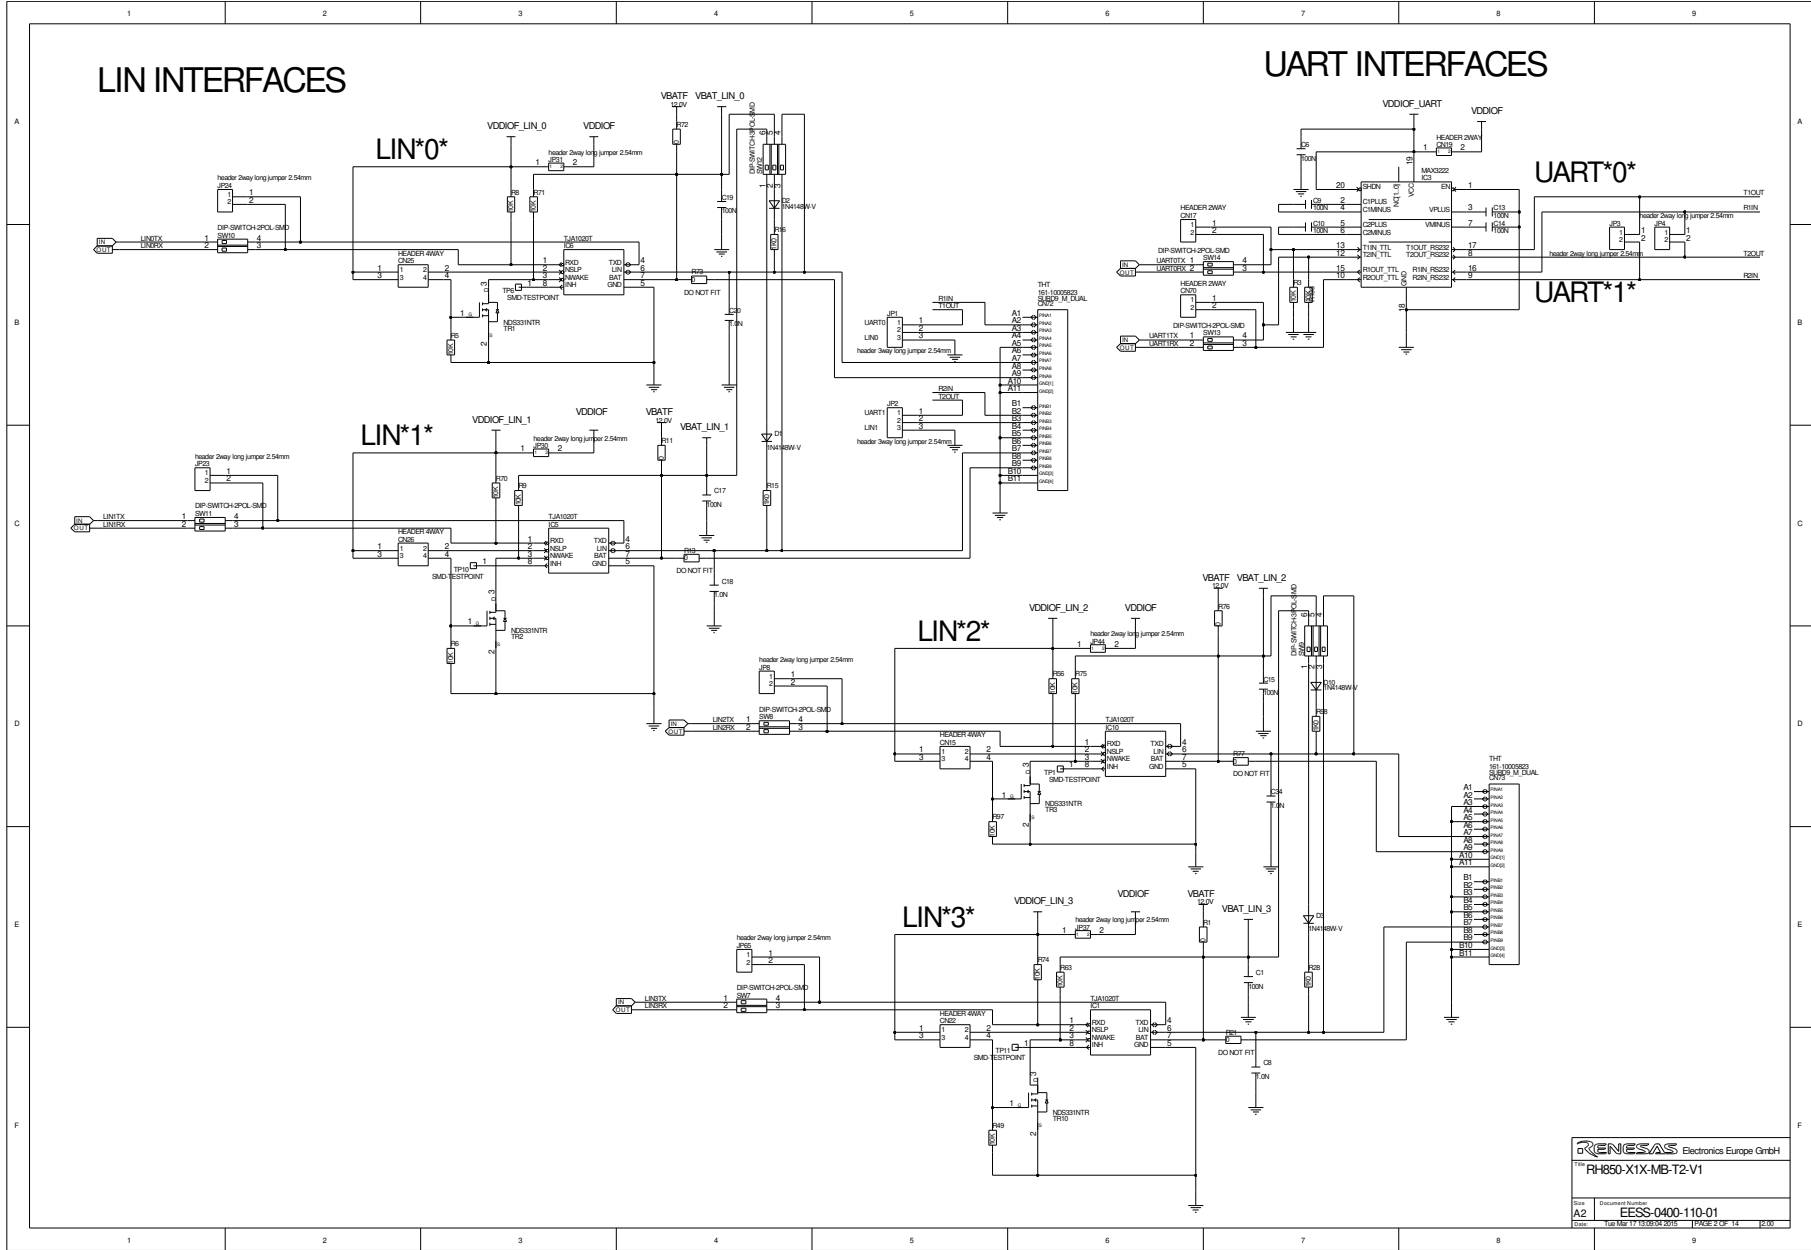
1 2 3 4 5 6 7 8 9

A
B
C
D
E
F

LIN INTERFACES

UART INTERFACES

LIN*0*

VBATF 12.0V VBAT_LIN_0
VDDIOF_LIN_0 VDDIOF
header 2way long jumper 2.54mm JP31
R72
R8 R71
header 2way long jumper 2.54mm JP24
DIP-SWITCH-2POL-SMD SW10
IN OUT LIN0TX LIN0RX
TJA1020T IC6
HEADER 4WAY CN25
RXD NSLP NWAKE INH TXD LIN BAT GND
C19 100N
D2 1N4148W-V
R16
R73 DO NOT FIT
C20 1.0N
TP9 SMD-TESTPOINT
NDS331NTR TR1
R5

R1IN T1OUT
UART0 LIN0
JP1
header 3way long jumper 2.54mm
THT 161-10005823 SUBD9_M_DUAL CN72
A1 A2 A3 A4 A5 A6 A7 A8 A9 A10 A11
R2IN T2OUT
UART1 LIN1
JP2
header 3way long jumper 2.54mm
B1 B2 B3 B4 B5 B6 B7 B8 B9 B10 B11

LIN*1*

VDDIOF_LIN_1 VDDIOF
VBATF 12.0V VBAT_LIN_1
header 2way long jumper 2.54mm JP30
R11
D1 1N4148W-V
header 2way long jumper 2.54mm JP23
R70 R9
DIP-SWITCH-2POL-SMD SW11
IN OUT LIN1TX LIN1RX
C17 100N
R15
HEADER 4WAY CN26
TJA1020T IC5
RXD NSLP NWAKE INH TXD LIN BAT GND
R13 DO NOT FIT
C18 1.0N
TP10 SMD-TESTPOINT
NDS331NTR TR2
R6

VDDIOF_UART VDDIOF
HEADER 2WAY CN19
C6 100N
MAX3222 IC3
SHDN EN VCC
UART*0*
T1OUT
R1IN
HEADER 2WAY CN17
C9 100N C1PLUS C1MINUS
C10 100N C2PLUS C2MINUS
VPLUS C13 100N
VMINUS C14 100N
JP3 JP4
header 2way long jumper 2.54mm
T2OUT
DIP-SWITCH-2POL-SMD SW14
IN OUT UART0TX UART0RX
T1IN_TTL T2IN_TTL T1OUT_RS232 T2OUT_RS232
R1OUT_TTL R2OUT_TTL R1IN_RS232 R2IN_RS232
R2IN
HEADER 2WAY CN70
UART*1*
DIP-SWITCH-2POL-SMD SW13
IN OUT UART1TX UART1RX

LIN*2*

VBATF 12.0V VBAT_LIN_2
VDDIOF_LIN_2 VDDIOF
R76
header 2way long jumper 2.54mm JP44
header 2way long jumper 2.54mm JP8
R56 R75
C15 100N
D10 1N4148W-V
DIP-SWITCH-2POL-SMD SW8
IN OUT LIN2TX LIN2RX
TJA1020T IC10
HEADER 4WAY CN15
RXD NSLP NWAKE INH TXD LIN BAT GND
R77 DO NOT FIT
TP1 SMD-TESTPOINT
NDS331NTR TR3
R97
C34 1.0N
THT 161-10005823 SUBD9_M_DUAL CN73

LIN*3*

VDDIOF_LIN_3 VDDIOF
VBATF 12.0V VBAT_LIN_3
header 2way long jumper 2.54mm JP37
R1
D3 1N4148W-V
header 2way long jumper 2.54mm JP65
R74 R63
C1 100N
R28
DIP-SWITCH-2POL-SMD SW7
IN OUT LIN3TX LIN3RX
HEADER 4WAY CN22
TJA1020T IC1
RXD NSLP NWAKE INH TXD LIN BAT GND
R21 DO NOT FIT
C8 1.0N
TP11 SMD-TESTPOINT
NDS331NTR TR10
R49

RENESAS Electronics Europe GmbH
Title RH850-X1X-MB-T2-V1
Size A2 Document Number EESS-0400-110-01
Date: Tue Mar 17 13:09:04 2015 PAGE 2 OF 14 2.00